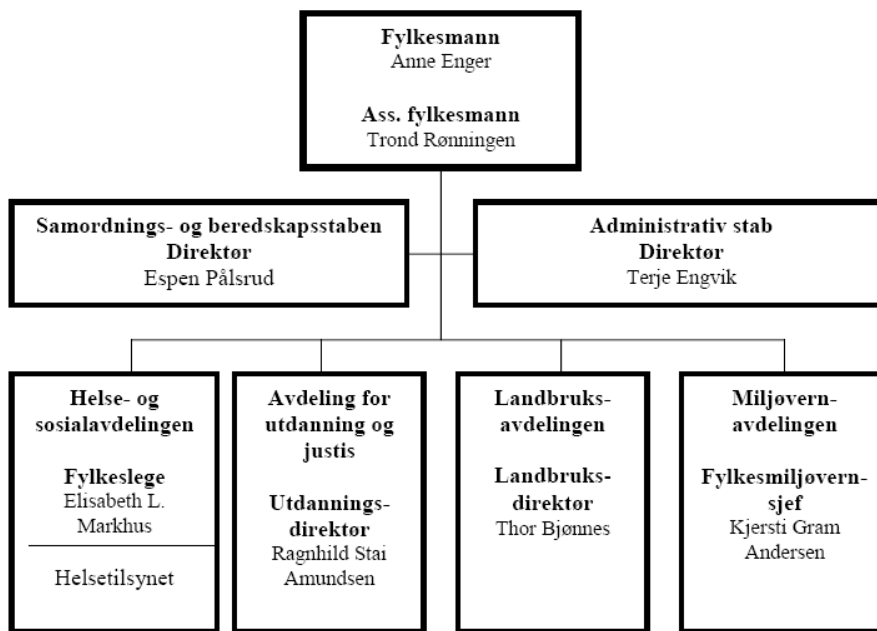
Fylkesmann
Anne Enger

Ass. fylkesmann
Trond Rønningen

Samordnings- og beredskapsstaben
Direktør
Espen Pålsrud

Administrativ stab
Direktør
Terje Engvik

Helse- og sosialavdelingen

Fylkeslege
Elisabeth L. Markhus

Helsetilsynet

Avdeling for utdanning og justis

Utdanningsdirektør
Ragnhild Stai Amundsen

Landbruksavdelingen

Landbruksdirektør
Thor Bjønnes

Miljøvernavdelingen

Fylkesmiljøvernsjef
Kjersti Gram Andersen